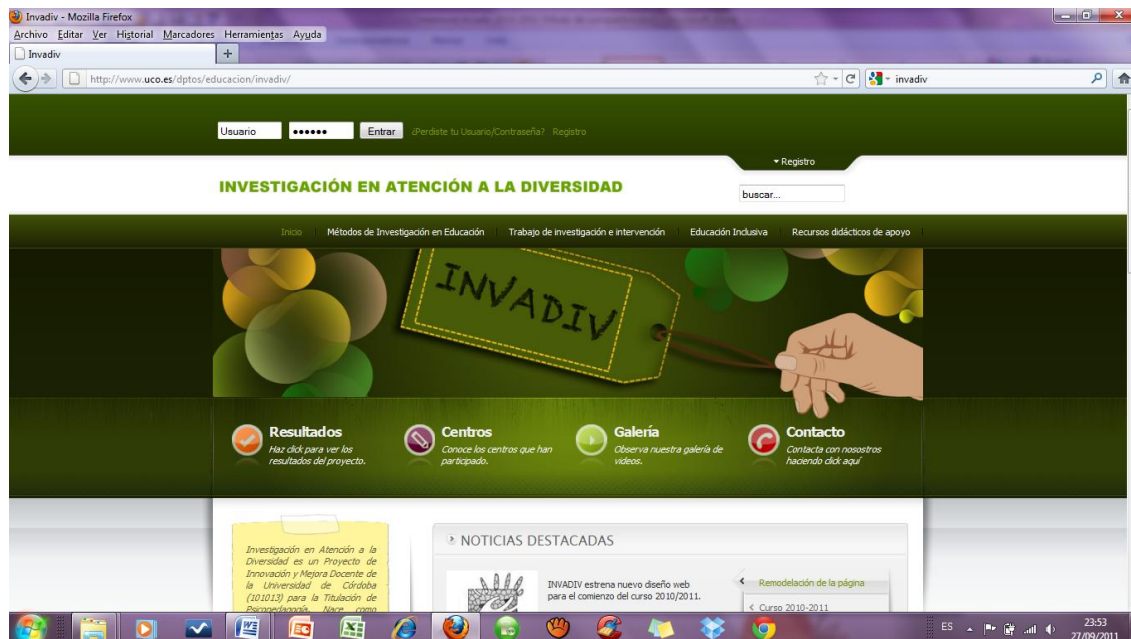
Invadiv - Mozilla Firefox
Archivo Editar Ver Historial Marcadores Herramientas Ayuda
Invadiv
http://www.uco.es/dptos/educacion/invadiv/
invadiv

Usuario ●●●●●● Entrar ¿Perdiste tu Usuario/Contraseña? Registro

▾ Registro

INVESTIGACIÓN EN ATENCIÓN A LA DIVERSIDAD

buscar...

Inicio Métodos de Investigación en Educación Trabajo de investigación e intervención Educación Inclusiva Recursos didácticos de apoyo

INVADIV

Resultados
Haz click para ver los resultados del proyecto.

Centros
Conoce los centros que han participado.

Galería
Observa nuestra galería de videos.

Contacto
Contacta con nosotros haciendo click aquí

Investigación en Atención a la Diversidad es un Proyecto de Innovación y Mejora Docente de la Universidad de Córdoba (101013) para la Titulación de Psicopedagogía. Nace como

NOTICIAS DESTACADAS

INVADIV estrena nuevo diseño web para el comienzo del curso 2010/2011.

Remodelación de la página

Curso 2010-2011

ES 23:53 27/09/2011